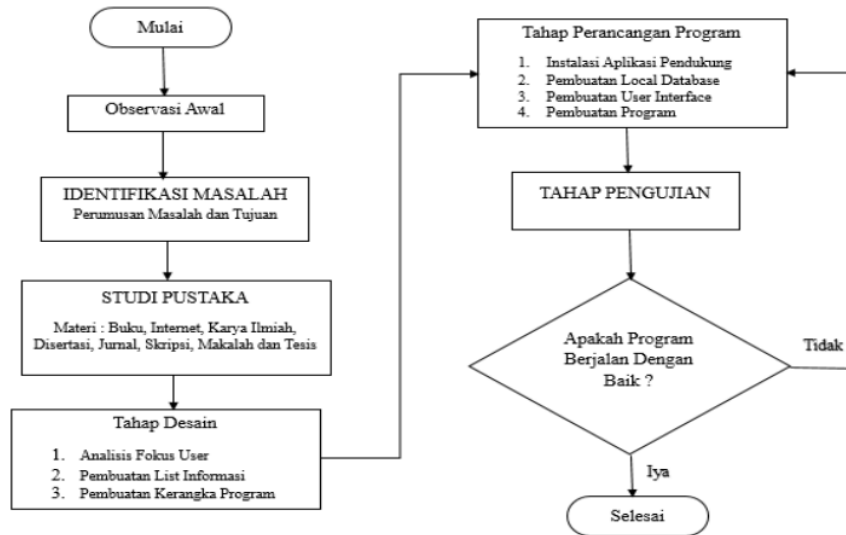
Mulai

Observasi Awal

IDENTIFIKASI MASALAH
Perumusan Masalah dan Tujuan

STUDI PUSTAKA
Materi : Buku, Internet, Karya Ilmiah, Disertasi, Jurnal, Skripsi, Makalah dan Tesis

Tahap Desain
1. Analisis Fokus User
2. Pembuatan List Informasi
3. Pembuatan Kerangka Program

Tahap Perancangan Program
1. Instalasi Aplikasi Pendukung
2. Pembuatan Local Database
3. Pembuatan User Interface
4. Pembuatan Program

TAHAP PENGUJIAN

Apakah Program Berjalan Dengan Baik ?

Tidak

Iya

Selesai